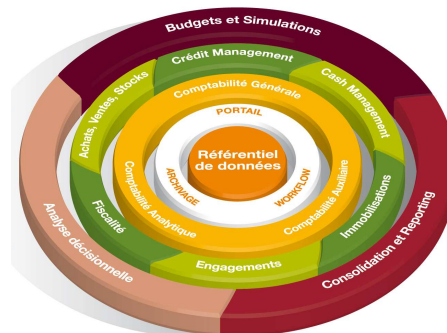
Budgets et Simulations
Crédit Management
Cash Management
Achats, Ventes, Stocks
Comptabilité Générale
PORTAIL
Référentiel de données
ARCHIVAGE
WORKFLOW
Comptabilité Analytique
Comptabilité Auxiliaire
Fiscalité
Immobilisations
Engagements
Analyse décisionnelle
Consolidation et Reporting